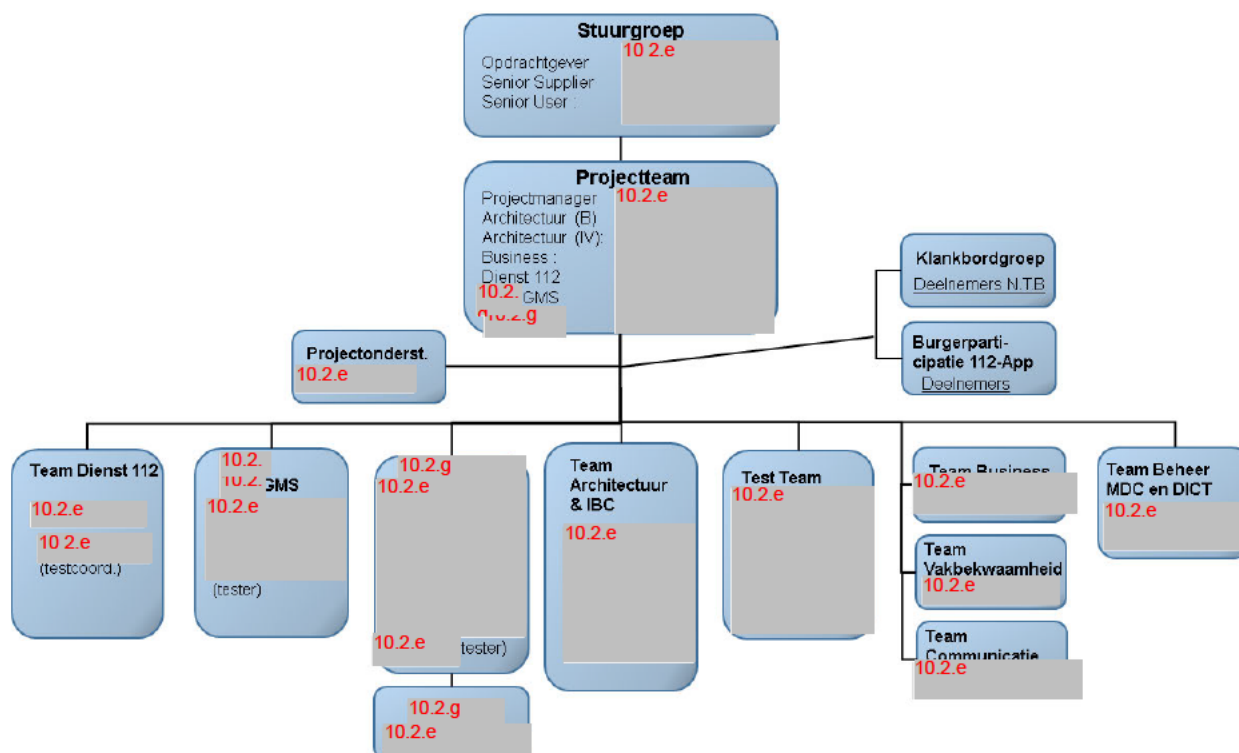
Stuurgroep
Opdrachtgever
Senior Supplier
Senior User :
10.2.e

Projectteam
Projectmanager
Architectuur (B)
Architectuur (IV):
Business :
Dienst 112
10.2. GMS
10.2.g
10.2.e

Klankbordgroep
Deelnemers N.T.B

Burgerparticipatie 112-App
Deelnemers

Projectonderst.
10.2.e

Team Dienst 112
10.2.e
10.2.e
(testcoord.)

10.2.
10.2. GMS
10.2.e
(tester)

10.2.g
10.2.e
10.2.e tester)

10.2.g
10.2.e

Team Architectuur & IBC
10.2.e

Test Team
10.2.e

Team Business
10.2.e

Team Vakbekwaamheid
10.2.e

Team Communicatie
10.2.e

Team Beheer MDC en DICT
10.2.e